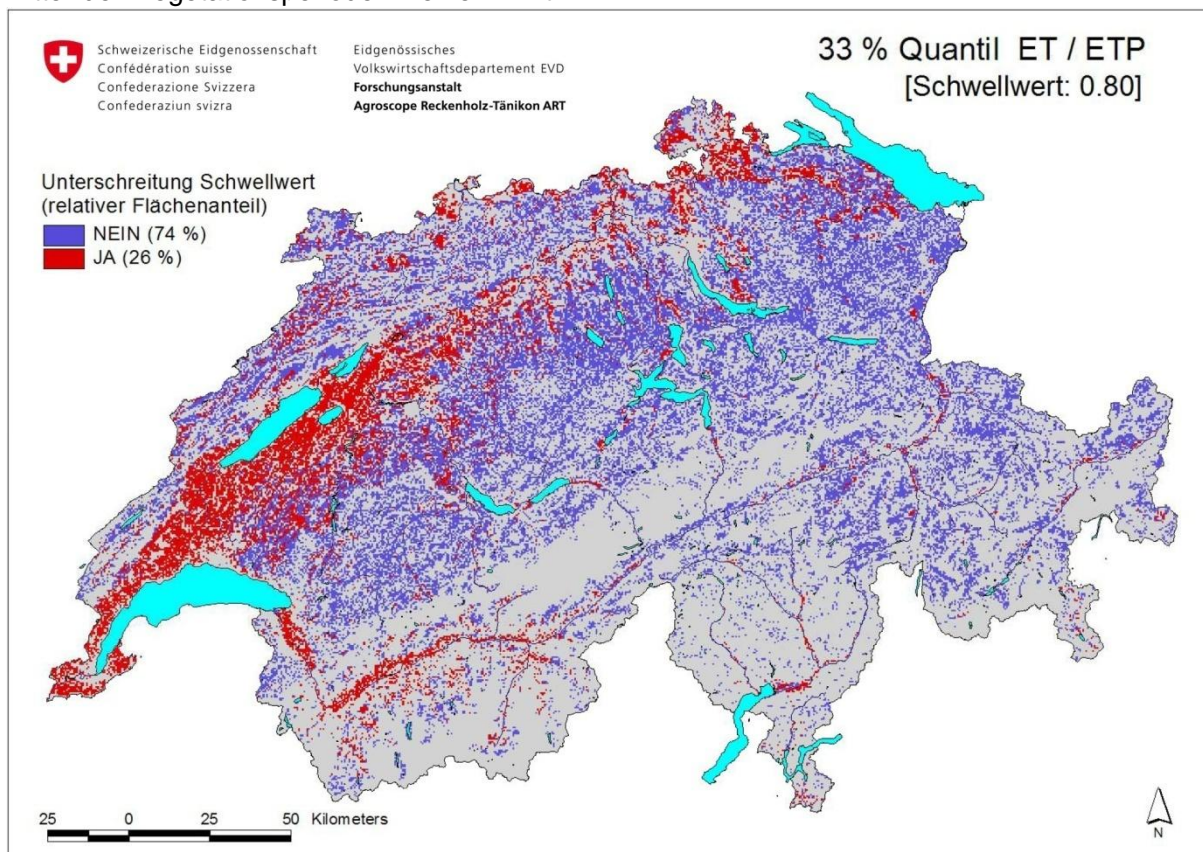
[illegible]

Schweizerische Eidgenossenschaft
Confédération suisse
Confederazione Svizzera
Confederaziun svizra

Eidgenössisches
Volkswirtschaftsdepartement EVD
Forschungsanstalt
Agroscope Reckenholz-Tänikon ART

33 % Quantil ET / ETP
[Schwellwert: 0.80]

Unterschreitung Schwellwert
(relativer Flächenanteil)
NEIN (74 %)
JA (26 %)

25 0 25 50 Kilometers

N